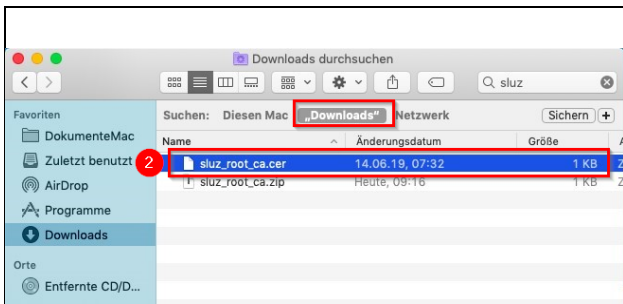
Downloads durchsuchen

sluz

Favoriten
DokumenteMac
Zuletzt benutzt
AirDrop
Programme
Downloads

Orte
Entfernte CD/D...

Suchen: Diesen Mac „Downloads" Netzwerk Sichern +

| Name | Änderungsdatum | Größe |
|---|---|---|
| sluz_root_ca.cer | 14.06.19, 07:32 | 1 KB |
| sluz_root_ca.zip | Heute, 09:16 | 1 KB |

2